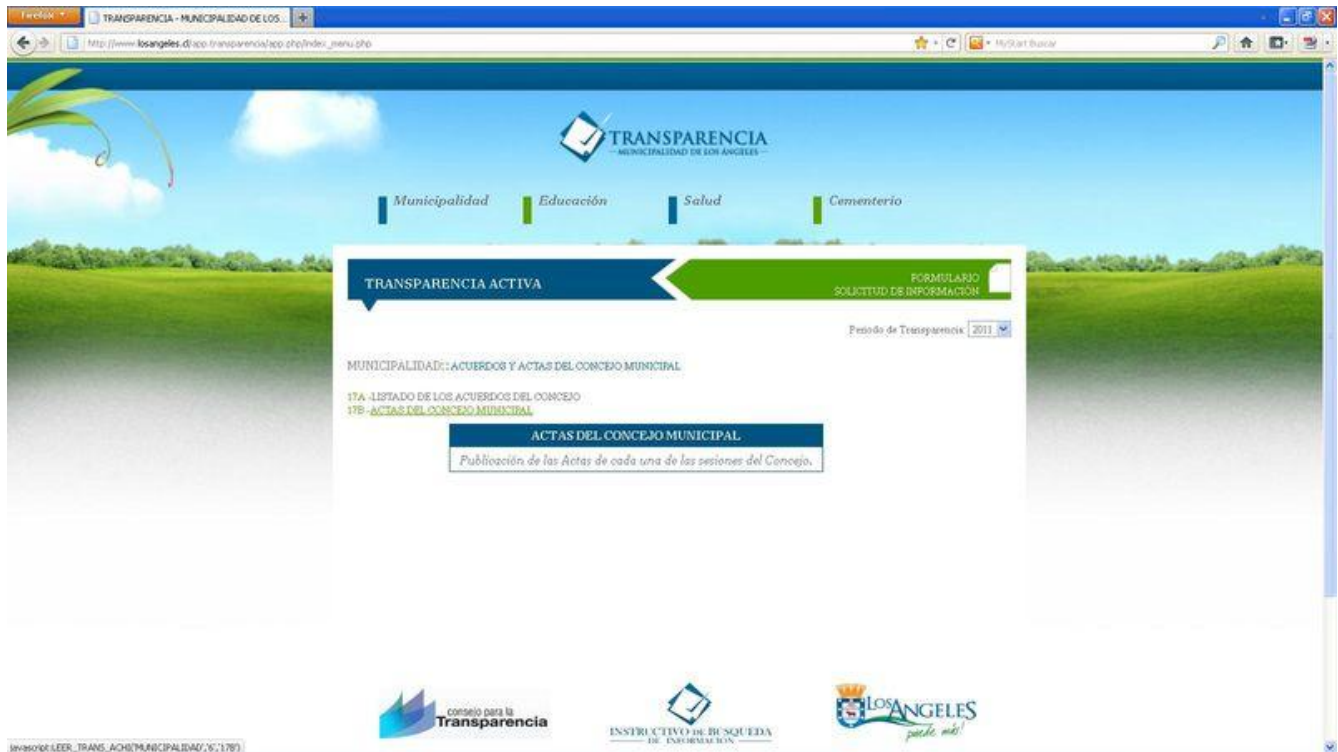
Firefox

TRANSPARENCIA - MUNICIPALIDAD DE LOS...

http://www.losangeles.cl/app.transparencia/app.php/index_menu.php

MyStart Buscar

TRANSPARENCIA
— MUNICIPALIDAD DE LOS ANGELES —

Municipalidad Educación Salud Cementerio

TRANSPARENCIA ACTIVA

FORMULARIO
SOLICITUD DE INFORMACIÓN

Periodo de Transparencia: 2011

MUNICIPALIDAD : : ACUERDOS Y ACTAS DEL CONCEJO MUNICIPAL

17A -LISTADO DE LOS ACUERDOS DEL CONCEJO
17B -ACTAS DEL CONCEJO MUNICIPAL

ACTAS DEL CONCEJO MUNICIPAL
Publicación de las Actas de cada una de las sesiones del Concejo.

consejo para la Transparencia

INSTRUCTIVO DE BUSQUEDA DE INFORMACION

LOS ANGELES puede más!

javascript:LEER_TRANS_ACH('MUNICIPALIDAD','6','17B')